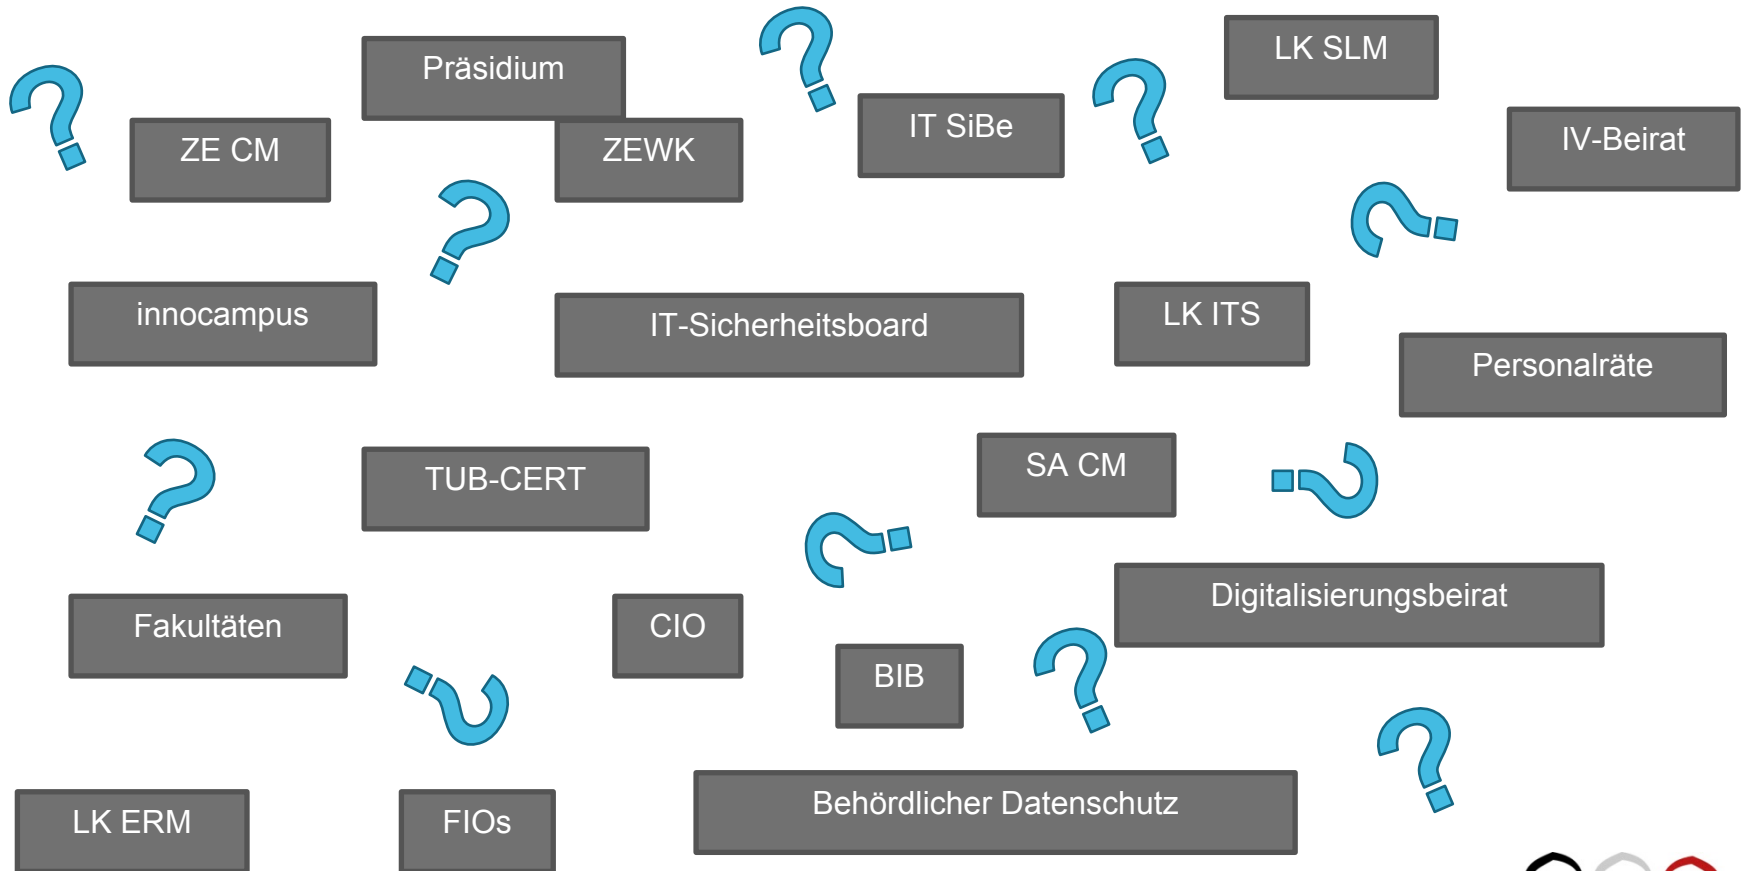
Präsidium

ZE CM

ZEWK

IT SiBe

LK SLM

IV-Beirat

innocampus

IT-Sicherheitsboard

LK ITS

Personalräte

TUB-CERT

SA CM

Digitalisierungsbeirat

Fakultäten

CIO

BIB

LK ERM

FIOs

Behördlicher Datenschutz